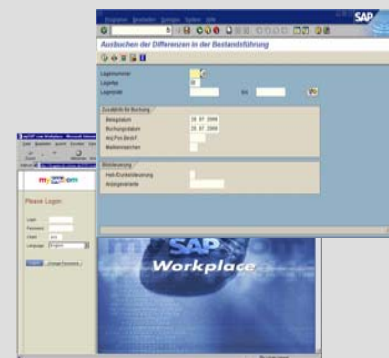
SAP
Ausbuchen der Differenzen in der Bestandsführung
Lagernummer
Lagertyp
Lagerplatz
bis
Zusatzinfo für Buchung
Belegdatum
28.07.2000
Buchungsdatum
28.07.2000
Ref.Fix.Beleg
Materialnachricht
Werksbuchung
Fall-Ermittlung
Anlagenwartende
Please Login:
Login
Password
Client
Language
English
SAP
Workplace